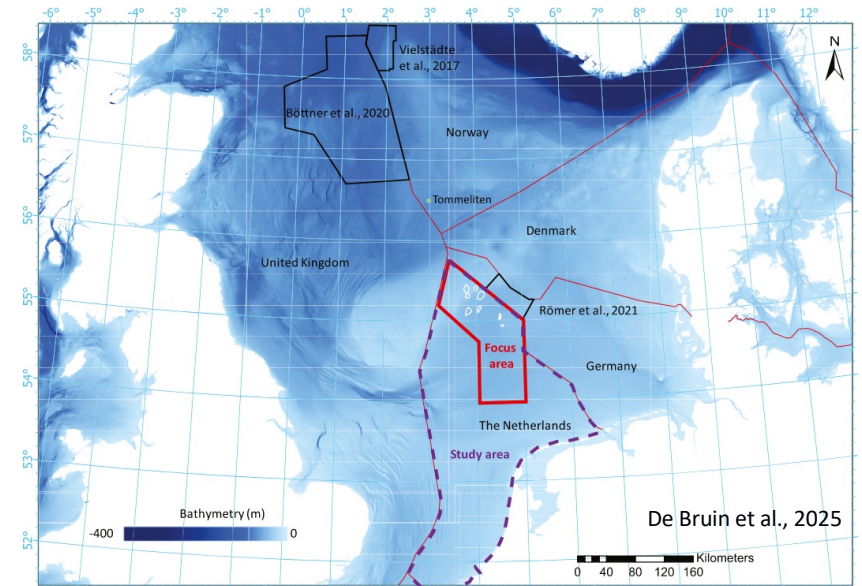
-6° -5° -4° -3° -2° -1° 0° 1° 2° 3° 4° 5° 6° 7° 8° 9° 10° 11° 12°

58° 57° 56° 55° 54° 53° 52°

N

Vielstädte et al., 2017

Böttner et al., 2020

Norway

Tommeliten

Denmark

United Kingdom

Römer et al., 2021

Focus area

Germany

The Netherlands

Study area

Bathymetry (m)

-400 0

De Bruin et al., 2025

Kilometers

0 20 40 80 120 160